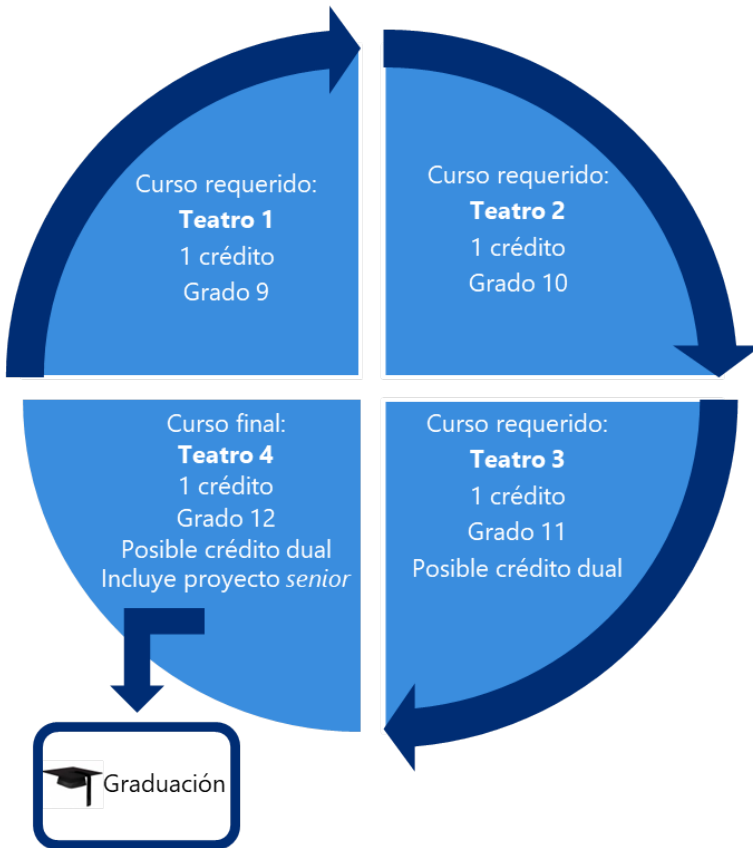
Curso requerido:
**Teatro 1**
1 crédito
Grado 9

Curso requerido:
**Teatro 2**
1 crédito
Grado 10

Curso requerido:
**Teatro 3**
1 crédito
Grado 11
Posible crédito dual

Curso final:
**Teatro 4**
1 crédito
Grado 12
Posible crédito dual
Incluye proyecto *senior*

Graduación